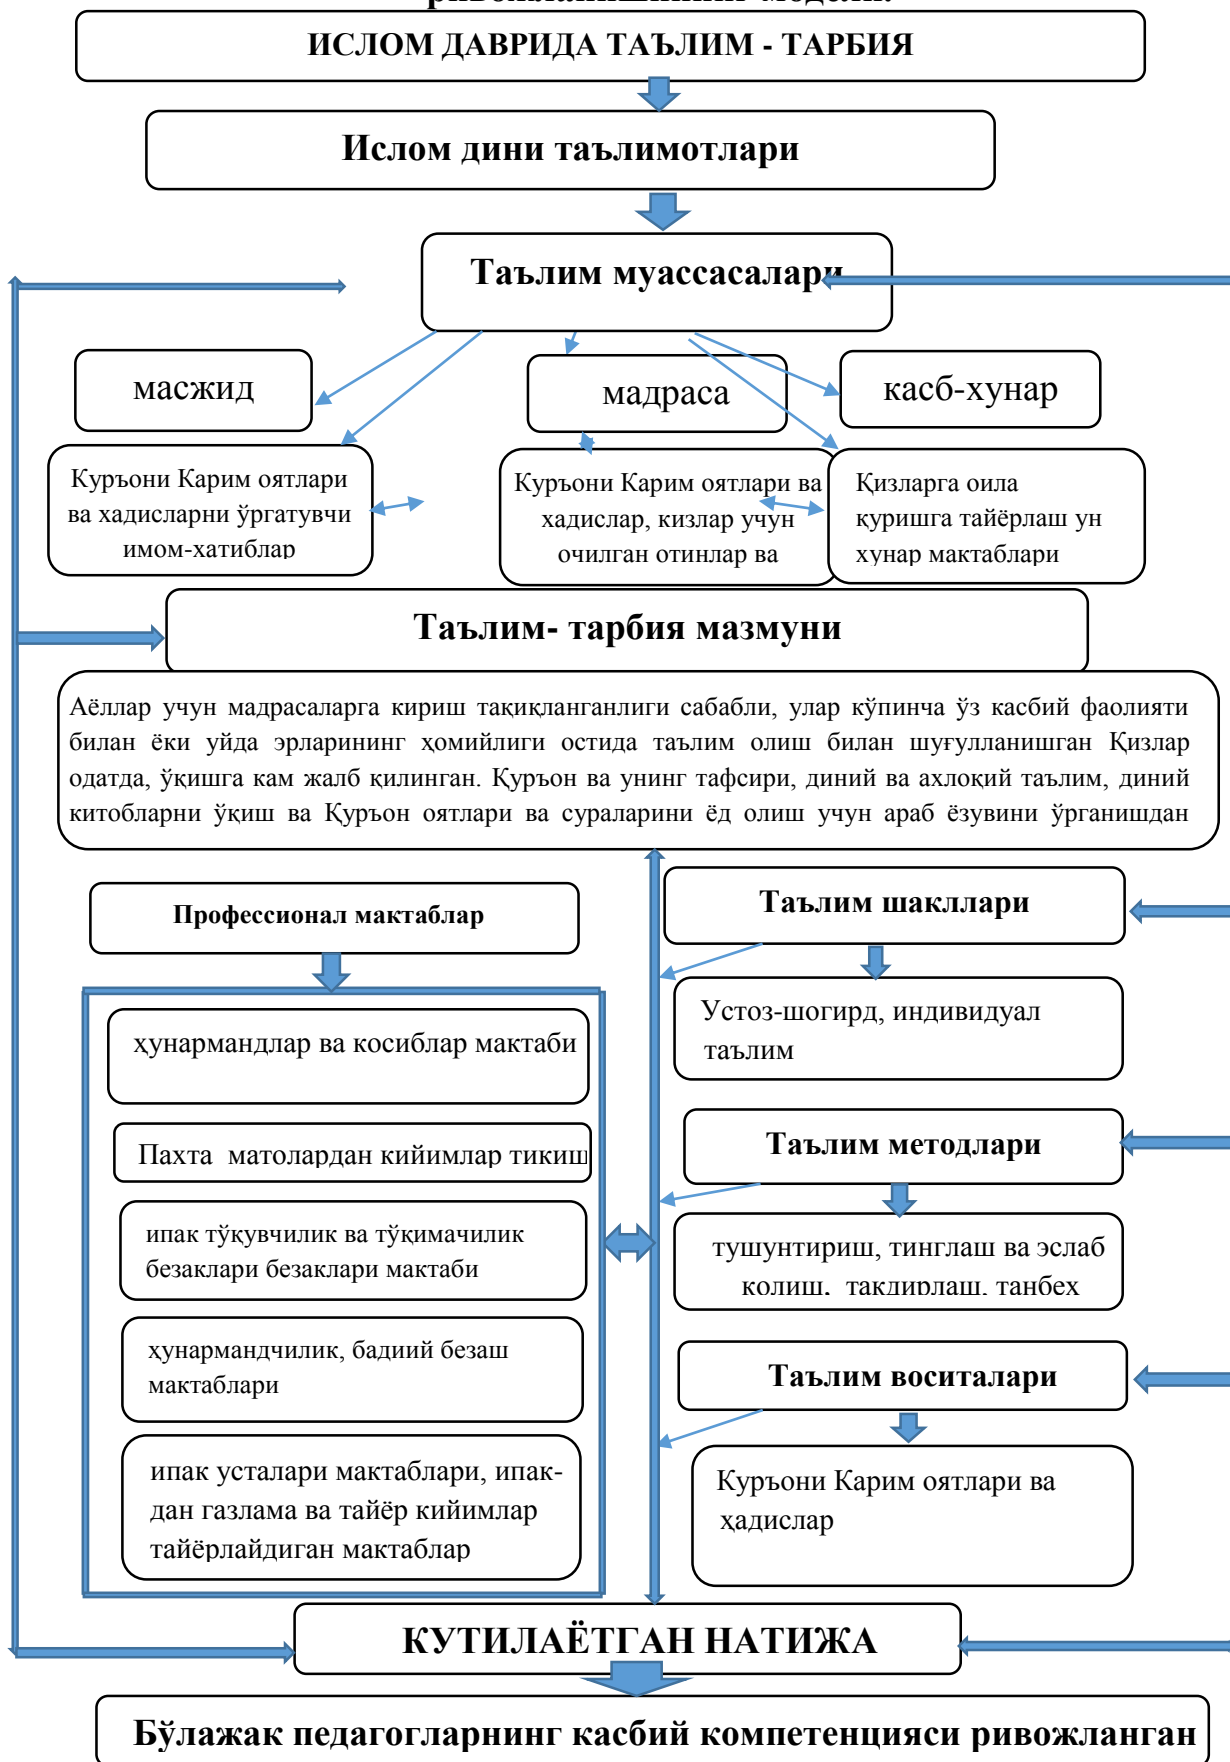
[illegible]

ИСЛОМ ДАВРИДА ТАЪЛИМ - ТАРБИЯ

Ислом дини таълимотлари

Таълим муассасалари

масжид

мадраса

касб-хунар

Қуръони Карим оятлари ва хадисларни ўргатувчи имом-хатиблар

Қуръони Карим оятлари ва хадислар, қизлар учун очилган отинлар ва

Қизларга оила қуришга тайёрлаш ун хунар мактаблари

Таълим- тарбия мазмуни

Аёллар учун мадрасаларга кириш тақиқланганлиги сабабли, улар кўпинча ўз касбий фаолияти билан ёки уйда эрларининг ҳомийлиги остида таълим олиш билан шуғулланишган Қизлар одатда, ўқишга кам жалб қилинган. Қуръон ва унинг тафсири, диний ва ахлоқий таълим, диний китобларни ўқиш ва Қуръон оятлари ва сураларини ёд олиш учун араб ёзувини ўрганишдан

Профессионал мактаблар

ҳунармандлар ва косиблар мактаби

Пахта матолардан кийимлар тикиш

ипак тўқувчилик ва тўқимачилик безаклари безаклари мактаби

ҳунармандчилик, бадиий безаш мактаблари

ипак усталари мактаблари, ипакдан газлама ва тайёр кийимлар тайёрлайдиган мактаблар

Таълим шакллари

Устоз-шогирд, индивидуал таълим

Таълим методлари

тушунтириш, тинглаш ва эслаб қолиш, тақлидлаш, танбех

Таълим воситалари

Қуръони Карим оятлари ва ҳадислар

КУТИЛАЁТГАН НАТИЖА

Бўлажак педагогларнинг касбий компетенцияси ривожланган